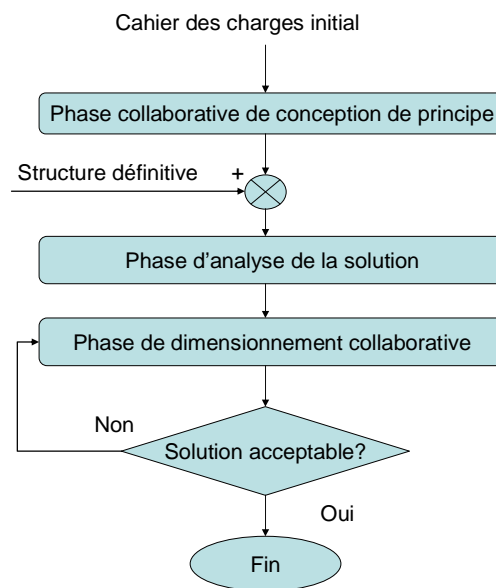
Cahier des charges initial

Phase collaborative de conception de principe

Structure définitive

+

Phase d'analyse de la solution

Phase de dimensionnement collaborative

Non

Solution acceptable?

Oui

Fin